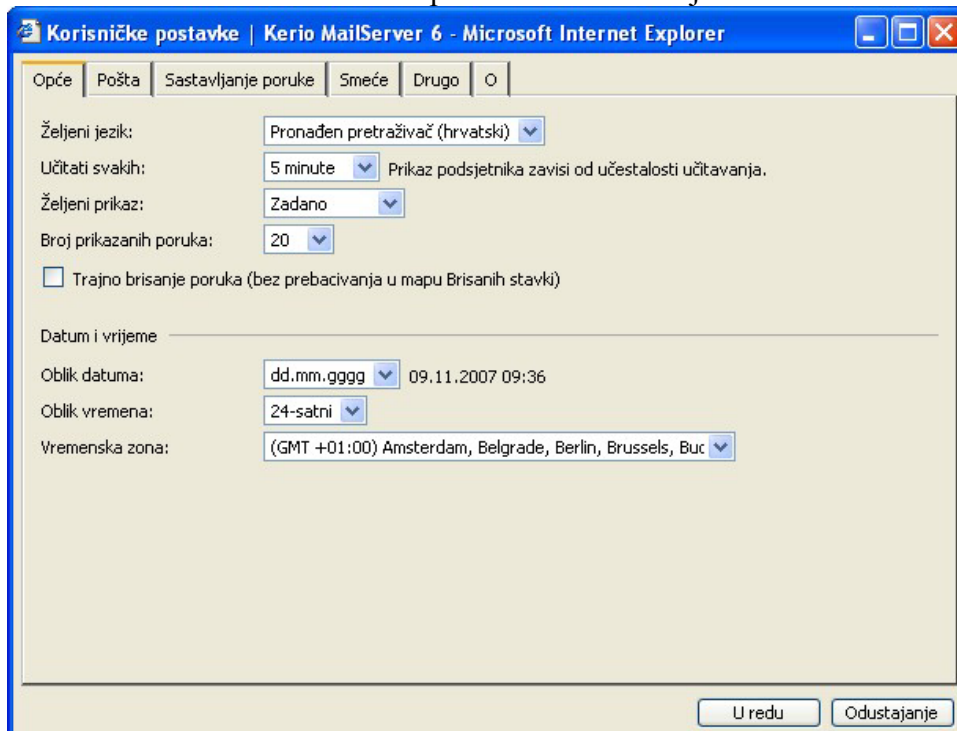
Korisničke postavke | Kerio MailServer 6 - Microsoft Internet Explorer

Opće | Pošta | Sastavljanje poruke | Smeće | Drugo | O

Željeni jezik: Pronađen pretraživač (hrvatski)
Učitati svakih: 5 minute Prikaz podsjetnika zavisi od učestalosti učitavanja.
Željeni prikaz: Zadano
Broj prikazanih poruka: 20
Trajno brisanje poruka (bez prebacivanja u mapu Brisanih stavki)

Datum i vrijeme
Oblik datuma: dd.mm.gggg 09.11.2007 09:36
Oblik vremena: 24-satni
Vremenska zona: (GMT +01:00) Amsterdam, Belgrade, Berlin, Brussels, Buc

U redu Odustajanje